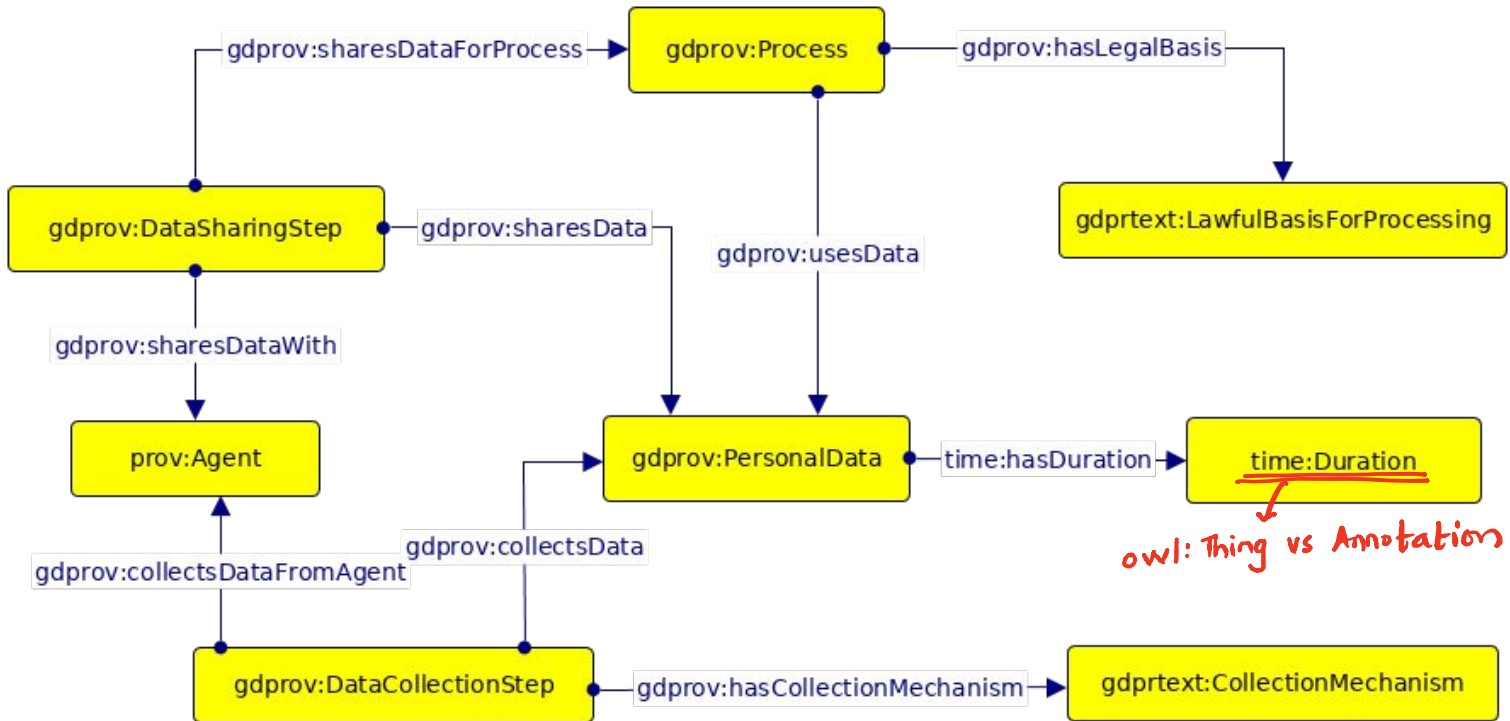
gdprov:sharesDataForProcess

gdprov:Process

gdprov:hasLegalBasis

gdprtext:LawfulBasisForProcessing

gdprov:DataSharingStep

gdprov:sharesData

gdprov:usesData

gdprov:sharesDataWith

prov:Agent

gdprov:PersonalData

time:hasDuration

time:Duration

owl: Thing vs Annotation

gdprov:collectsData

gdprov:collectsDataFromAgent

gdprov:DataCollectionStep

gdprov:hasCollectionMechanism

gdprtext:CollectionMechanism